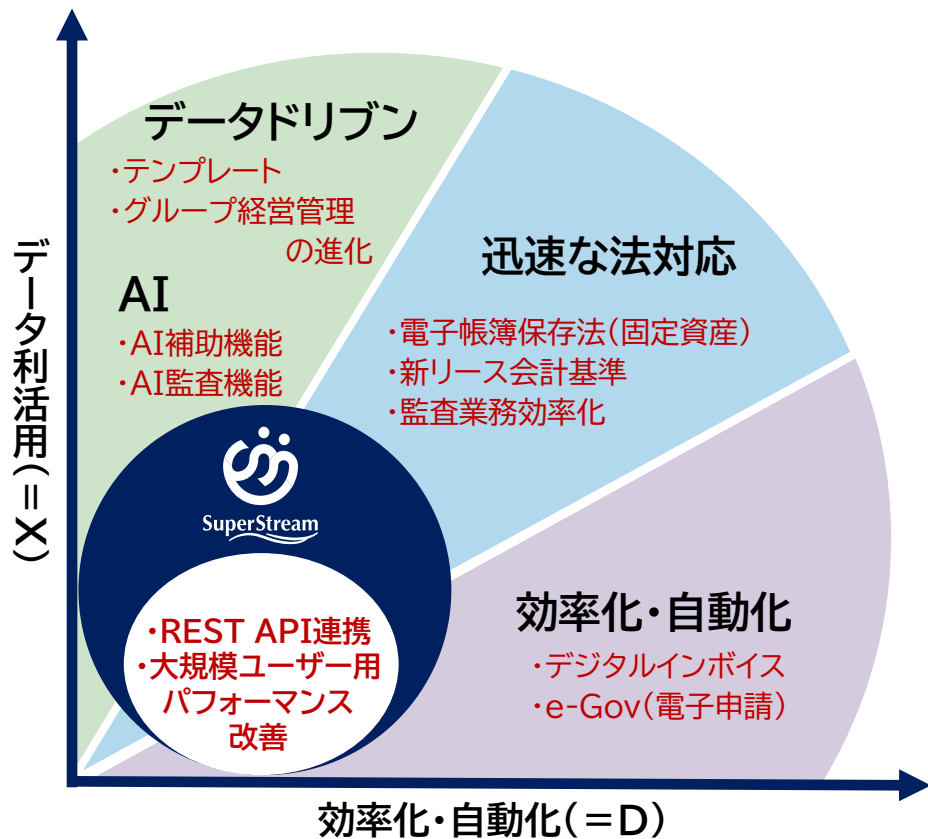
データドリブン
・テンプレート
・グループ経営管理の進化

AI
・AI補助機能
・AI監査機能

迅速な法対応
・電子帳簿保存法(固定資産)
・新リース会計基準
・監査業務効率化

効率化・自動化
・デジタルインボイス
・e-Gov(電子申請)

SuperStream
・REST API連携
・大規模ユーザー用パフォーマンス改善

データ利活用(＝X)

効率化・自動化(＝D)